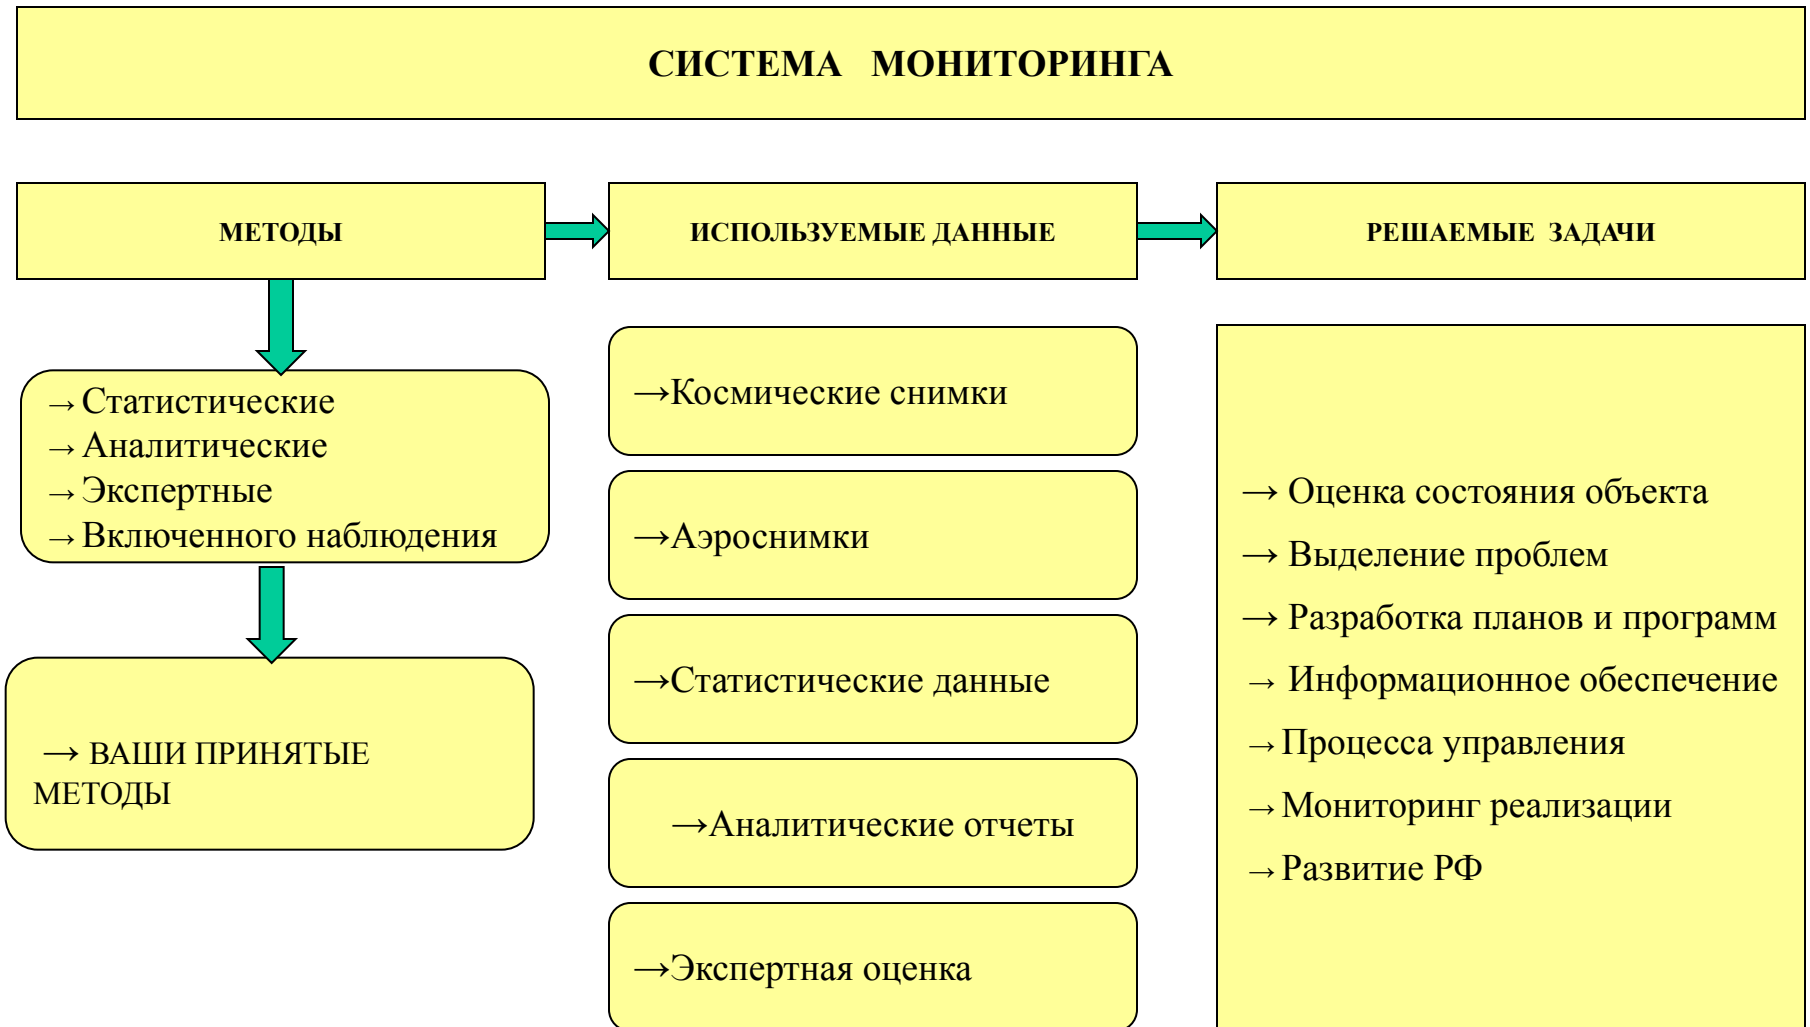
СИСТЕМА МОНИТОРИНГА

МЕТОДЫ

ИСПОЛЬЗУЕМЫЕ ДАННЫЕ

РЕШАЕМЫЕ ЗАДАЧИ

→Статистические
→Аналитические
→Экспертные
→Включенного наблюдения

→ ВАШИ ПРИНЯТЫЕ МЕТОДЫ

→Космические снимки

→Аэроснимки

→Статистические данные

→Аналитические отчеты

→Экспертная оценка

→ Оценка состояния объекта
→ Выделение проблем
→ Разработка планов и программ
→ Информационное обеспечение
→Процесса управления
→Мониторинг реализации
→Развитие РФ